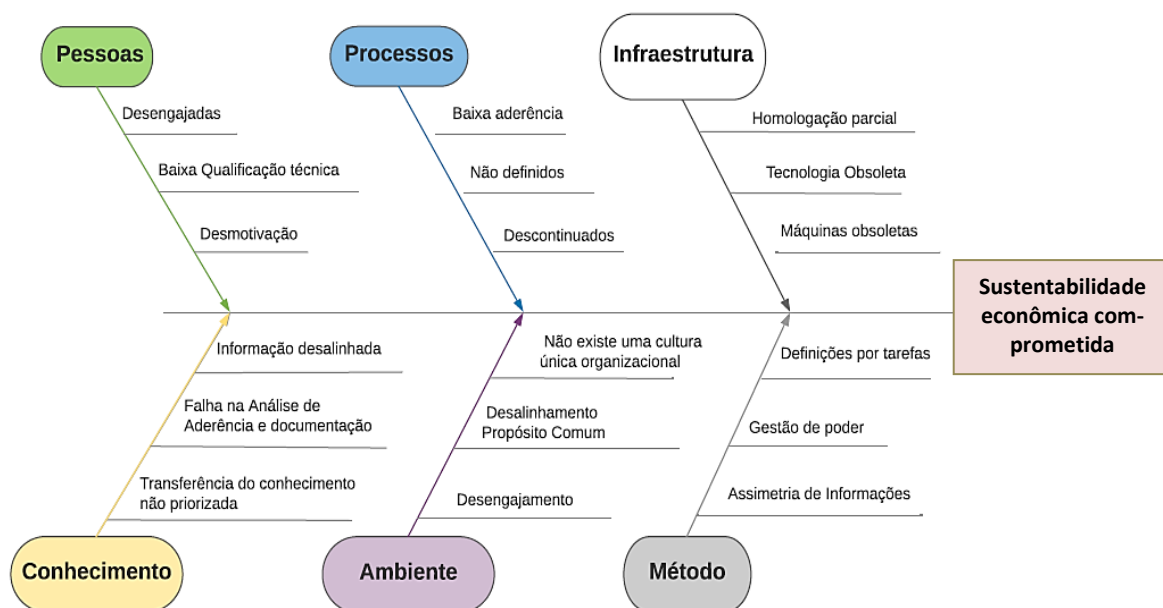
Pessoas

Desengajadas

Baixa Qualificação técnica

Desmotivação

Processos

Baixa aderência

Não definidos

Descontinuados

Infraestrutura

Homologação parcial

Tecnologia Obsoleta

Máquinas obsoletas

Sustentabilidade econômica comprometida

Informação desalinhada

Falha na Análise de Aderência e documentação

Transferência do conhecimento não priorizada

Conhecimento

Não existe uma cultura única organizacional

Desalinhamento Propósito Comum

Desengajamento

Ambiente

Definições por tarefas

Gestão de poder

Assimetria de Informações

Método